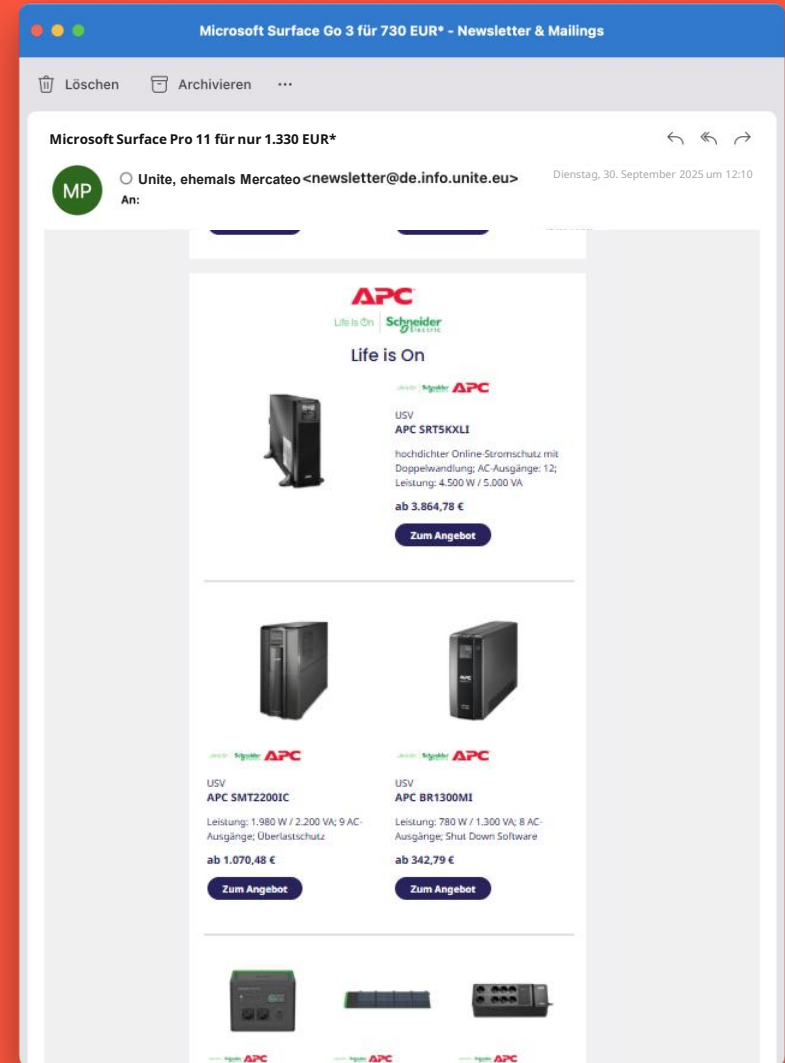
Microsoft Surface Go 3 für 730 EUR* - Newsletter & Mailings

Löschen Archivieren ···

Microsoft Surface Pro 11 für nur 1.330 EUR*

MP Unite, ehemals Mercateo <newsletter@de.info.unite.eu>
An:

Dienstag, 30. September 2025 um 12:10

APC
Life Is On Schneider Electric

Life is On

Life Is On Schneider APC

USV
APC SRT5KXLI

hochdichter Online-Stromschutz mit Doppelwandlung; AC-Ausgänge: 12; Leistung: 4.500 W / 5.000 VA

ab 3.864,78 €

Zum Angebot

Life Is On Schneider APC

USV
APC SMT2200IC

Leistung: 1.980 W / 2.200 VA; 9 AC-Ausgänge; Überlastschutz

ab 1.070,48 €

Zum Angebot

Life Is On Schneider APC

USV
APC BR1300MI

Leistung: 780 W / 1.300 VA; 8 AC-Ausgänge; Shut Down Software

ab 342,79 €

Zum Angebot

APC APC APC